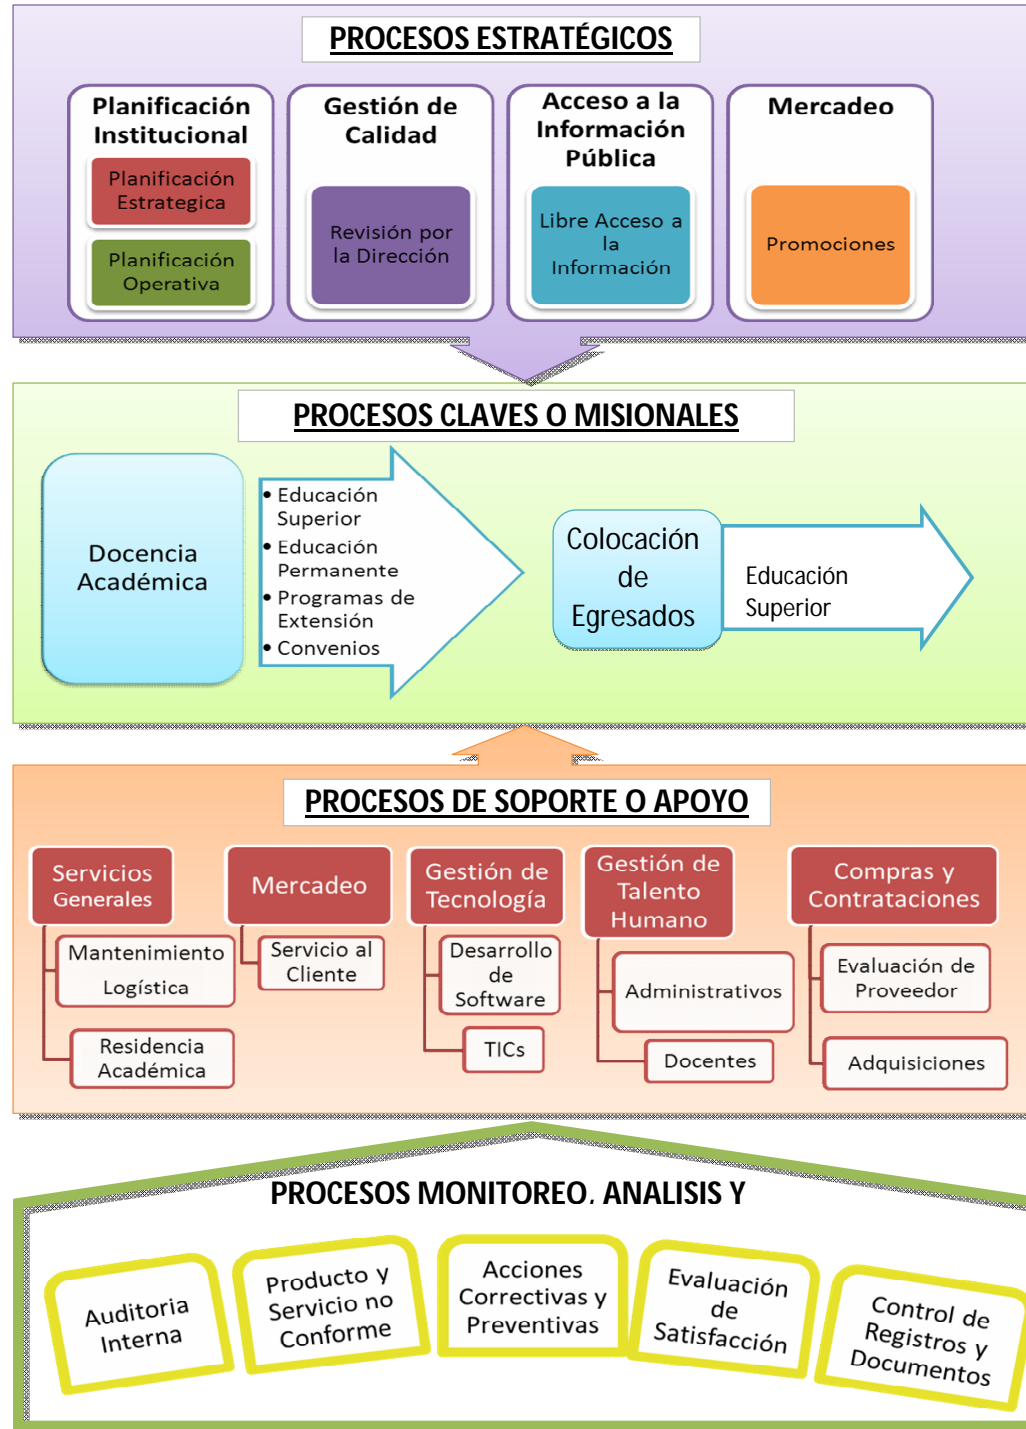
PROCESOS ESTRATÉGICOS

Planificación Institucional
Planificación Estrategica
Planificación Operativa

Gestión de Calidad
Revisión por la Dirección

Acceso a la Información Pública
Libre Acceso a la Información

Mercadeo
Promociones

PROCESOS CLAVES O MISIONALES

Docencia Académica

• Educación Superior
• Educación Permanente
• Programas de Extensión
• Convenios

Colocación de Egresados

Educación Superior

PROCESOS DE SOPORTE O APOYO

Servicios Generales
Mantenimiento Logística
Residencia Académica

Mercadeo
Servicio al Cliente

Gestión de Tecnología
Desarrollo de Software
TICs

Gestión de Talento Humano
Administrativos
Docentes

Compras y Contrataciones
Evaluación de Proveedor
Adquisiciones

PROCESOS MONITOREO, ANALISIS Y

Auditoria Interna

Producto y Servicio no Conforme

Acciones Correctivas y Preventivas

Evaluación de Satisfacción

Control de Registros y Documentos